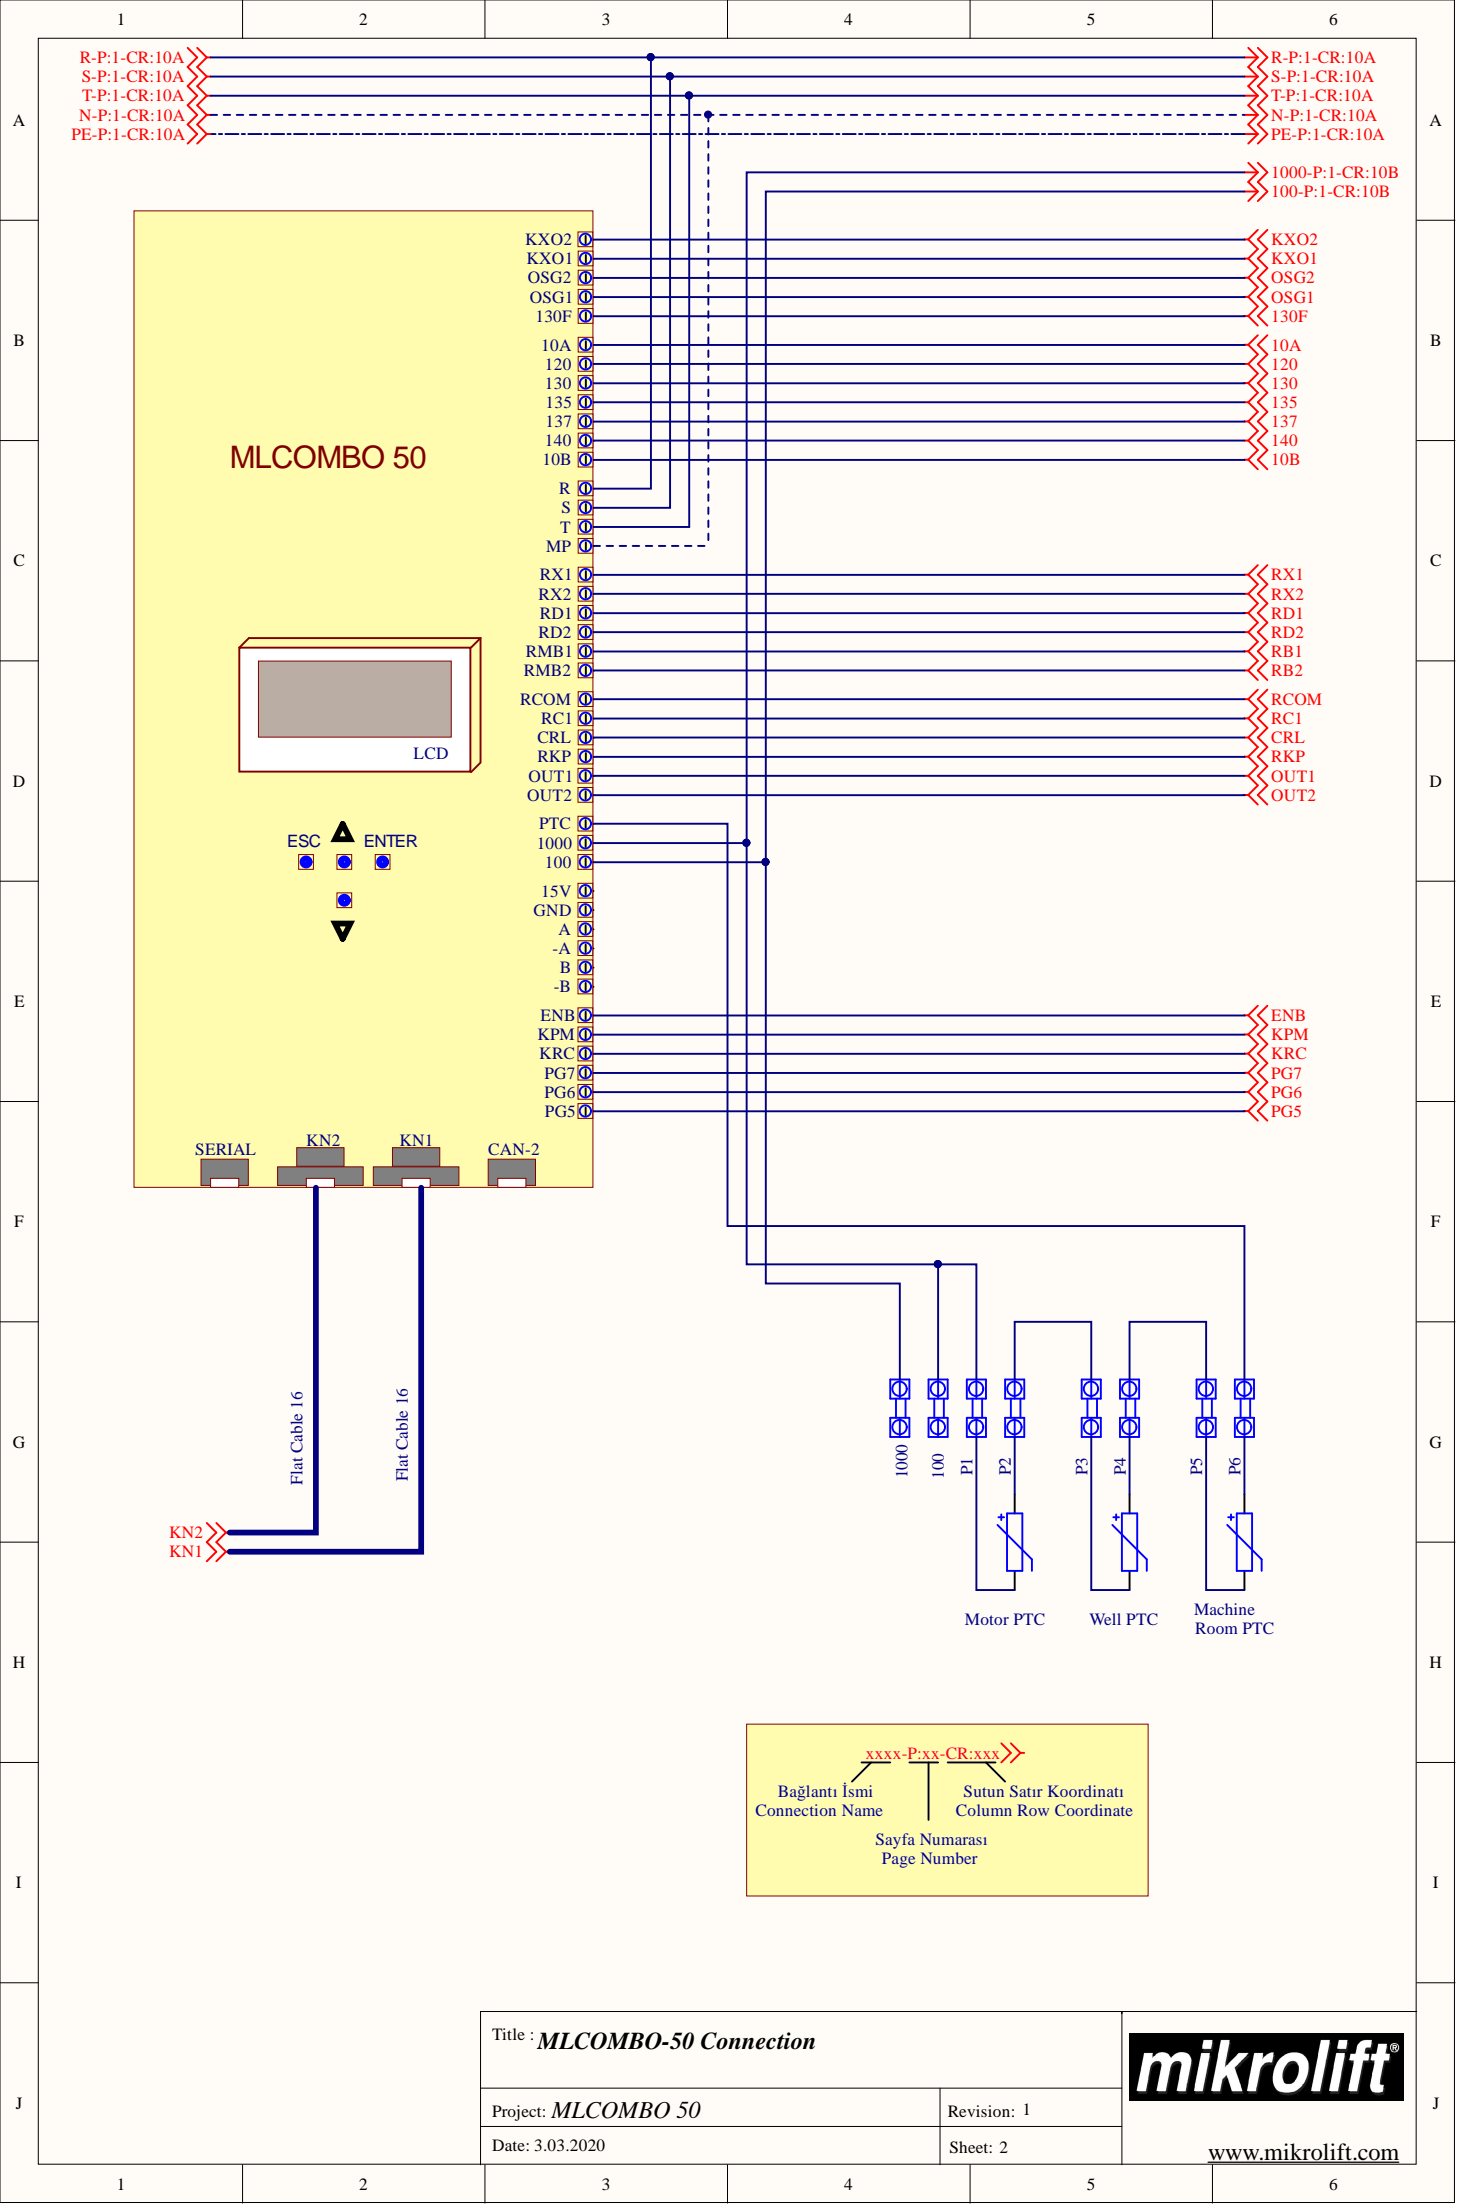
1 2 3 4 5 6

A

R-P:1-CR:10A
S-P:1-CR:10A
T-P:1-CR:10A
N-P:1-CR:10A
PE-P:1-CR:10A

R-P:1-CR:10A
S-P:1-CR:10A
T-P:1-CR:10A
N-P:1-CR:10A
PE-P:1-CR:10A

1000-P:1-CR:10B
100-P:1-CR:10B

B

MLCOMBO 50

KXO2
KXO1
OSG2
OSG1
130F
10A
120
130
135
137
140
10B
R
S
T
MP
RX1
RX2
RD1
RD2
RMB1
RMB2
RCOM
RC1
CRL
RKP
OUT1
OUT2
PTC
1000
100
15V
GND
A
-A
B
-B
ENB
KPM
KRC
PG7
PG6
PG5

KXO2
KXO1
OSG2
OSG1
130F
10A
120
130
135
137
140
10B

C

RX1
RX2
RD1
RD2
RB1
RB2

D

LCD

RCOM
RC1
CRL
RKP
OUT1
OUT2

ESC ENTER

E

ENB
KPM
KRC
PG7
PG6
PG5

F

SERIAL KN2 KN1 CAN-2

G

Flat Cable 16
Flat Cable 16

1000 100 P1 P2 P3 P4 P5 P6

KN2
KN1

H

Motor PTC
Well PTC
Machine Room PTC

xxxx-P:xx-CR:xxx
Bağlantı İsmi
Connection Name
Sutun Satır Koordinatı
Column Row Coordinate
Sayfa Numarası
Page Number

I

J

Title : MLCOMBO-50 Connection
Project: MLCOMBO 50
Revision: 1
Date: 3.03.2020
Sheet: 2
mikrolift®
www.mikrolift.com

1 2 3 4 5 6